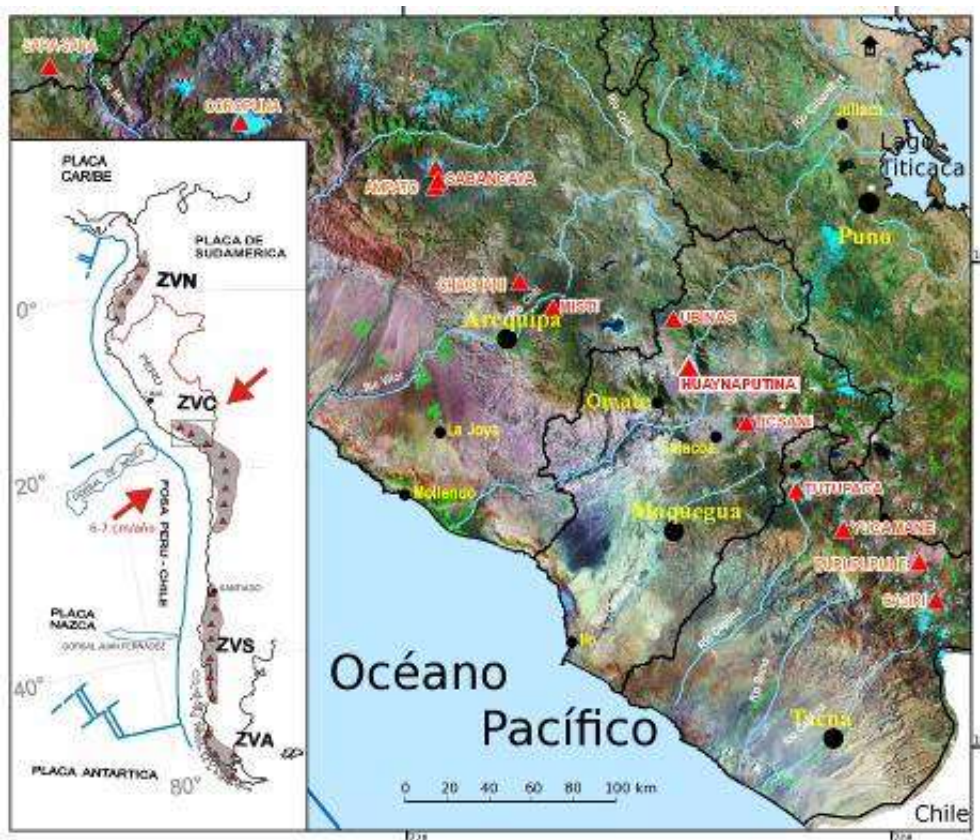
SARA SARA
COROPUNA
AMPATO
SABANCAYA
CHACHANI
MISTI
Arequipa
UBINAS
HUAYNAPUTINA
Omate
TICSANI
TUTUPACA
YUCAMANE
PURUPURUNE
CASIRI
Juliaca
Lago Titicaca
Puno
La Joya
Mollendo
Moquegua
Ilo
Tacna
Océano Pacífico
Chile
0 20 40 60 80 100 km
PLACA CARIBE
PLACA DE SUDAMERICA
ZVN
0°
ZVC
20°
FOSA PERU - CHILE
6-7 cm/año
PLACA NAZCA
ZVS
40°
ZVA
PLACA ANTARTICA
80°